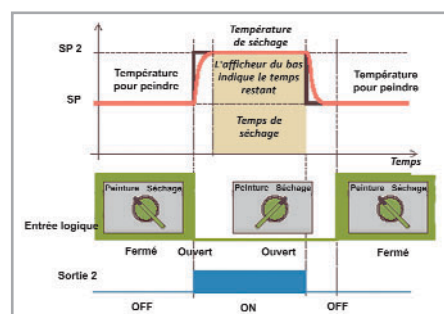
SP 2

Température de séchage

L'afficheur du bas indique le temps restant

SP

Température pour peindre

Temps de séchage

Température pour peindre

Temps

Peinture Séchage

Peinture Séchage

Peinture Séchage

Entrée logique

Fermé

Ouvert

Ouvert

Fermé

Sortie 2

OFF

ON

OFF